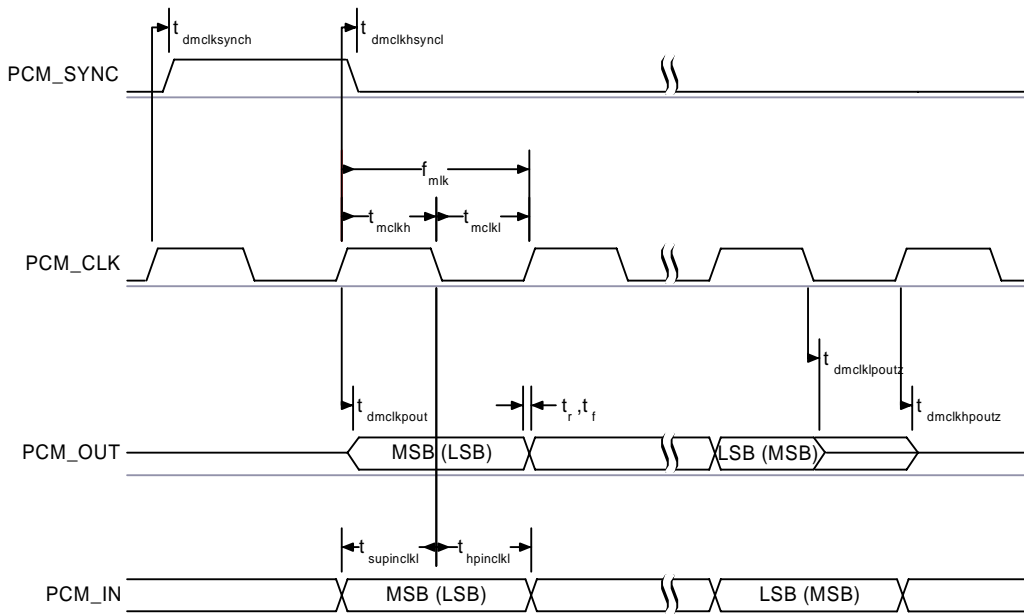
$t_{dmclksynch}$

$t_{dmclkhsyncl}$

PCM_SYNC

$f_{mlk}$

$t_{mclkh}$

$t_{mclkl}$

PCM_CLK

$t_{dmclklpoutz}$

$t_{dmclkpout}$

$t_r$, $t_f$

$t_{dmclkhpoutz}$

PCM_OUT

MSB (LSB)

LSB (MSB)

$t_{supinclkl}$

$t_{hpinclkl}$

PCM_IN

MSB (LSB)

LSB (MSB)